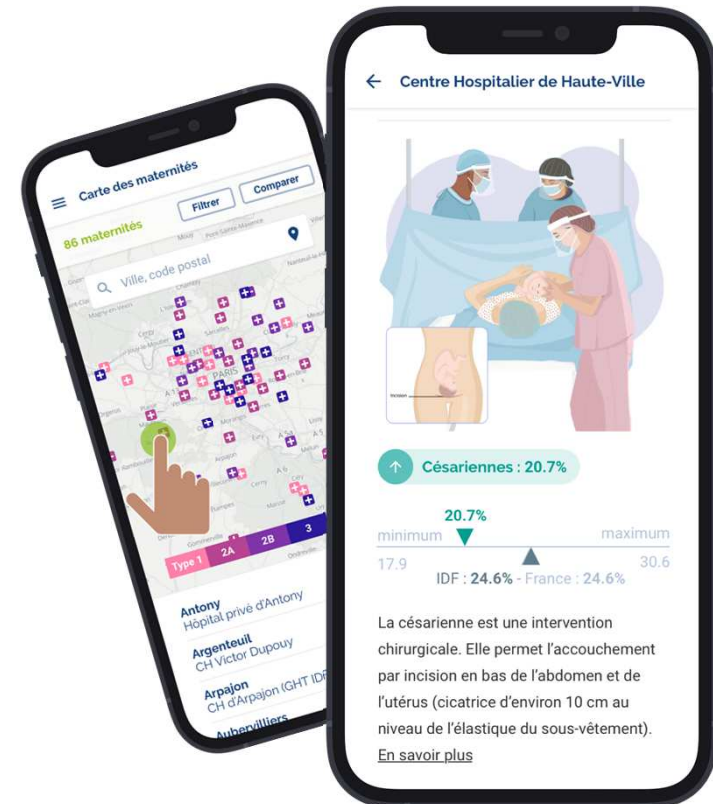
Carte des maternités

Filtrer

Comparer

86 maternités

Ville, code postal

PARIS

Type 1

2A

2B

3

Antony
Hôpital privé d'Antony

Argenteuil
CH Victor Dupouy

Arpajon
CH d'Arpajon (GHT IDF

Aubervilliers

Centre Hospitalier de Haute-Ville

Incision

Césariennes : 20.7%

20.7%

minimum

maximum

17.9

30.6

IDF : 24.6% - France : 24.6%

La césarienne est une intervention chirurgicale. Elle permet l'accouchement par incision en bas de l'abdomen et de l'utérus (cicatrice d'environ 10 cm au niveau de l'élastique du sous-vêtement).

En savoir plus